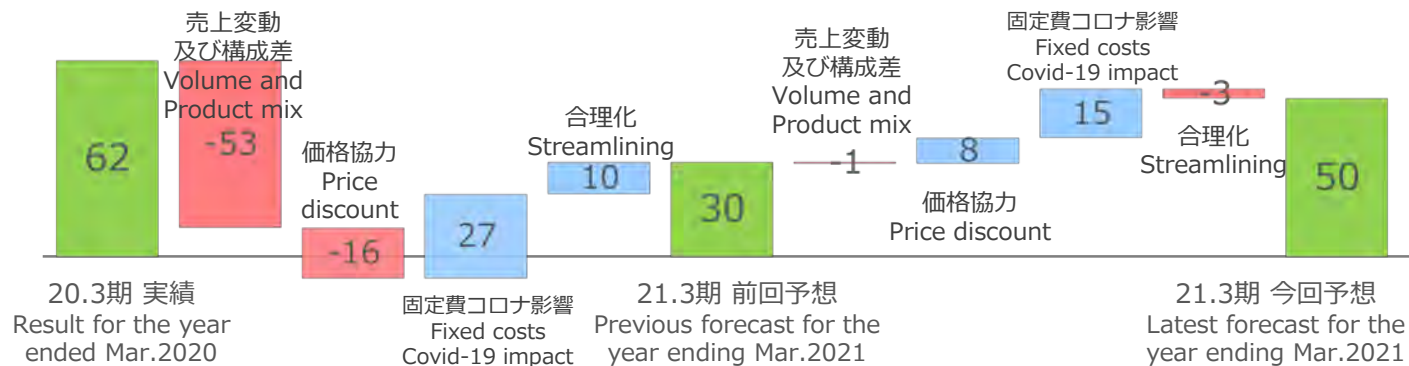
62

売上変動
及び構成差
Volume and
Product mix

-53

価格協力
Price
discount

-16

27

固定費コロナ影響
Fixed costs
Covid-19 impact

合理化
Streamlining

10

30

売上変動
及び構成差
Volume and
Product mix

-1

8

価格協力
Price discount

固定費コロナ影響
Fixed costs
Covid-19 impact

15

-3

合理化
Streamlining

50

20.3期 実績
Result for the year ended Mar.2020

21.3期 前回予想
Previous forecast for the year ending Mar.2021

21.3期 今回予想
Latest forecast for the year ending Mar.2021